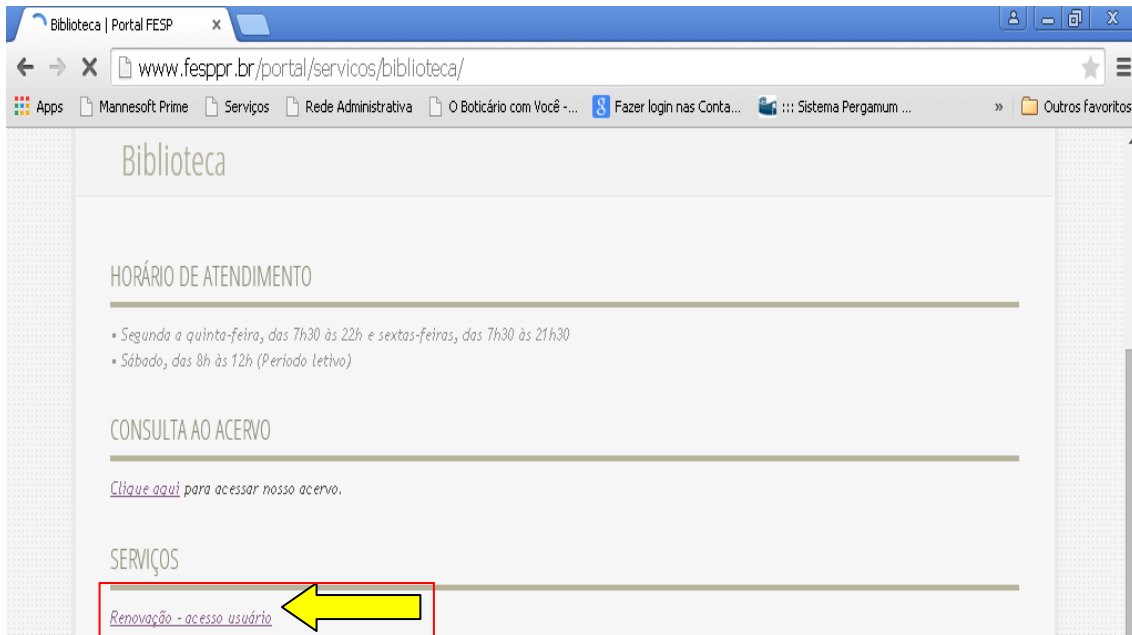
Biblioteca | Portal FESP ×

www.fesppr.br/portal/servicos/biblioteca/

Apps Mannesoft Prime Serviços Rede Administrativa O Boticário com Você -... Fazer login nas Conta... ::: Sistema Pergamum ... » Outros favoritos

Biblioteca

HORÁRIO DE ATENDIMENTO

• Segunda a quinta-feira, das 7h30 às 22h e sextas-feiras, das 7h30 às 21h30
• Sábado, das 8h às 12h (Período letivo)

CONSULTA AO ACERVO

Clique aqui para acessar nosso acervo.

SERVIÇOS

Renovação - acesso usuário